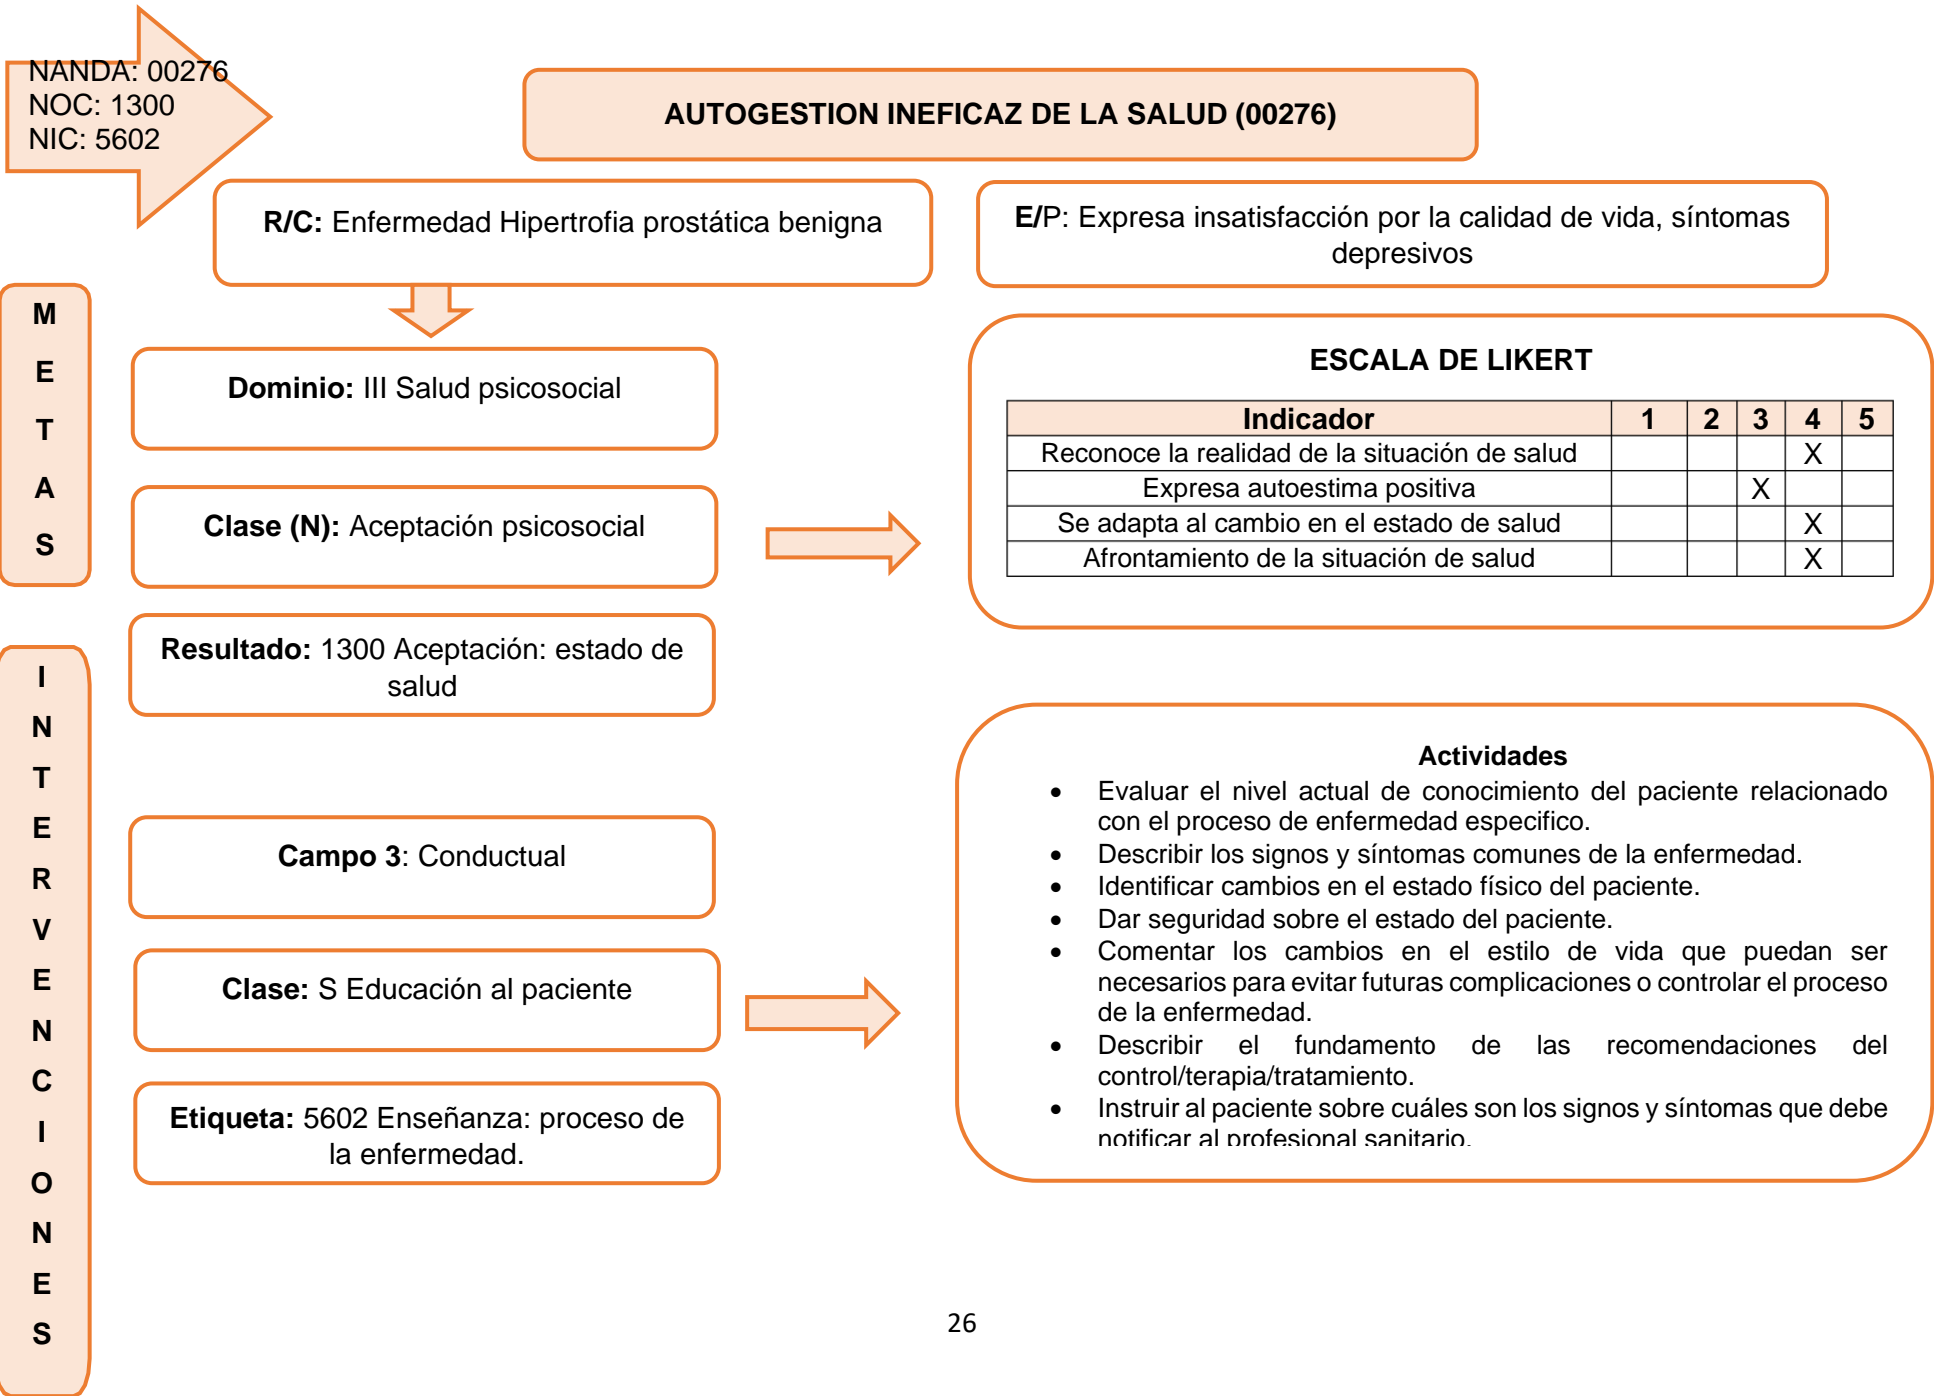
NANDA: 00276
NOC: 1300
NIC: 5602

AUTOGESTION INEFICAZ DE LA SALUD (00276)

R/C: Enfermedad Hipertrofia prostática benigna

E/P: Expresa insatisfacción por la calidad de vida, síntomas depresivos

METAS

Dominio: III Salud psicosocial

Clase (N): Aceptación psicosocial

Resultado: 1300 Aceptación: estado de salud

ESCALA DE LIKERT

| Indicador | 1 | 2 | 3 | 4 | 5 |
|---|---|---|---|---|---|
| Reconoce la realidad de la situación de salud | | | | X | |
| Expresa autoestima positiva | | | X | | |
| Se adapta al cambio en el estado de salud | | | | X | |
| Afrontamiento de la situación de salud | | | | X | |

INTERVENCIONES

Campo 3: Conductual

Clase: S Educación al paciente

Etiqueta: 5602 Enseñanza: proceso de la enfermedad.

Actividades
• Evaluar el nivel actual de conocimiento del paciente relacionado con el proceso de enfermedad especifico.
• Describir los signos y síntomas comunes de la enfermedad.
• Identificar cambios en el estado físico del paciente.
• Dar seguridad sobre el estado del paciente.
• Comentar los cambios en el estilo de vida que puedan ser necesarios para evitar futuras complicaciones o controlar el proceso de la enfermedad.
• Describir el fundamento de las recomendaciones del control/terapia/tratamiento.
• Instruir al paciente sobre cuáles son los signos y síntomas que debe notificar al profesional sanitario.

26